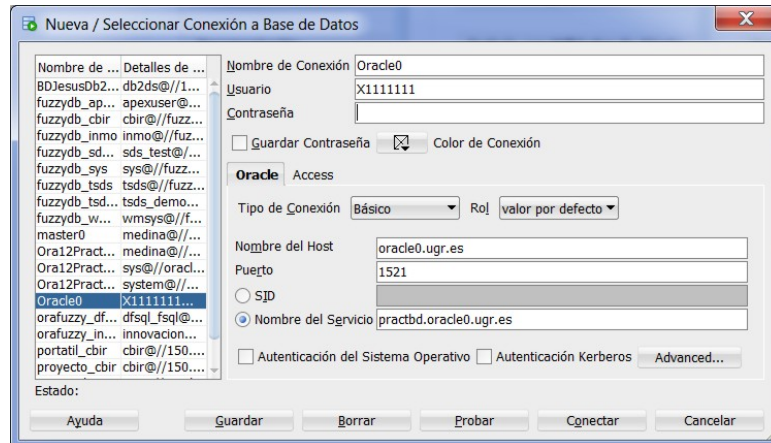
Nueva / Seleccionar Conexión a Base de Datos

| Nombre de ... | Detalles de ... |
|---|---|
| BDJesusDb2... | db2ds@//1... |
| fuzzydb_ap... | apexuser@... |
| fuzzydb_cbir | cbir@//fuzz... |
| fuzzydb_inmo | inmo@//fuz... |
| fuzzydb_sd... | sds_test@/... |
| fuzzydb_sys | sys@//fuzz... |
| fuzzydb_tsds | tsds@//fuzz... |
| fuzzydb_tsd... | tsds_demo... |
| fuzzydb_w... | wmsys@//f... |
| master0 | medina@//... |
| Ora12Pract... | medina@//... |
| Ora12Pract... | sys@//oracl... |
| Ora12Pract... | system@//... |
| Oracle0 | X1111111... |
| orafuzzy_df... | dfsql_fsql@... |
| orafuzzy_in... | innovacion... |
| portatil_cbir | cbir@//150.... |
| proyecto_cbir | cbir@//150.... |

Nombre de Conexión Oracle0
Usuario X1111111
Contraseña
Guardar Contraseña Color de Conexión
Oracle Access
Tipo de Conexión Básico Rol valor por defecto
Nombre del Host oracle0.ugr.es
Puerto 1521
SID
Nombre del Servicio practbd.oracle0.ugr.es
Autenticación del Sistema Operativo Autenticación Kerberos Advanced...
Estado:
Ayuda Guardar Borrar Probar Conectar Cancelar